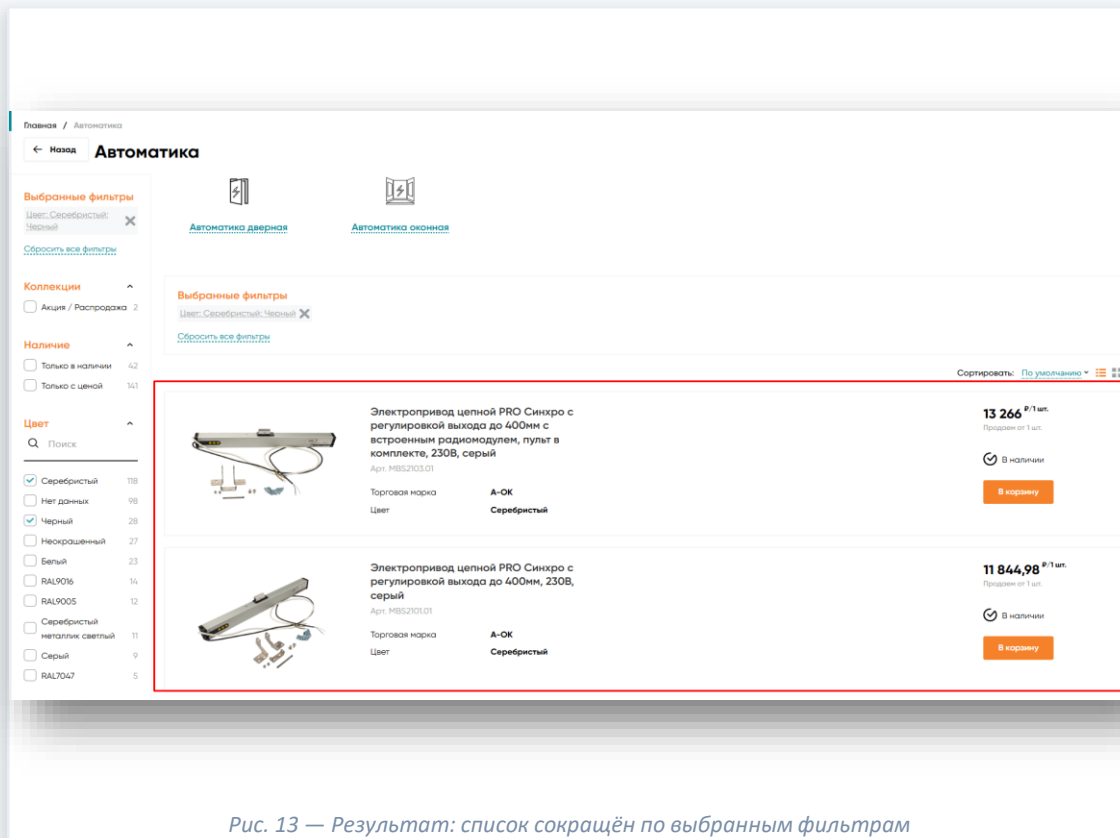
Главная / Автоматика

← Назад Автоматика

Выбранные фильтры
Цвет: Серебристый; Черный ✕
Сбросить все фильтры

Коллекции ^
Акция / Распродажа 2

Наличие ^
Только в наличии 42
Только с ценой 141

Цвет ^
Поиск
Серебристый 118
Нет данных 98
Черный 28
Неокрашенный 27
Белый 23
RAL9016 14
RAL9005 12
Серебристый металлик светлый 11
Серый 9
RAL7047 5

Автоматика дверная
Автоматика оконная

Выбранные фильтры
Цвет: Серебристый; Черный ✕
Сбросить все фильтры

Сортировать: По умолчанию

Электропривод цепной PRO Синхро с регулировкой выхода до 400мм с встроенным радиомодулем, пульт в комплекте, 230В, серый
Арт. MBS2103.01
Торговая марка A-OK
Цвет Серебристый
13 266 ₽/1 шт.
Продаем от 1 шт.
В наличии
В корзину

Электропривод цепной PRO Синхро с регулировкой выхода до 400мм, 230В, серый
Арт. MBS2101.01
Торговая марка A-OK
Цвет Серебристый
11 844,98 ₽/1 шт.
Продаем от 1 шт.
В наличии
В корзину

Рис. 13 — Результат: список сокращён по выбранным фильтрам